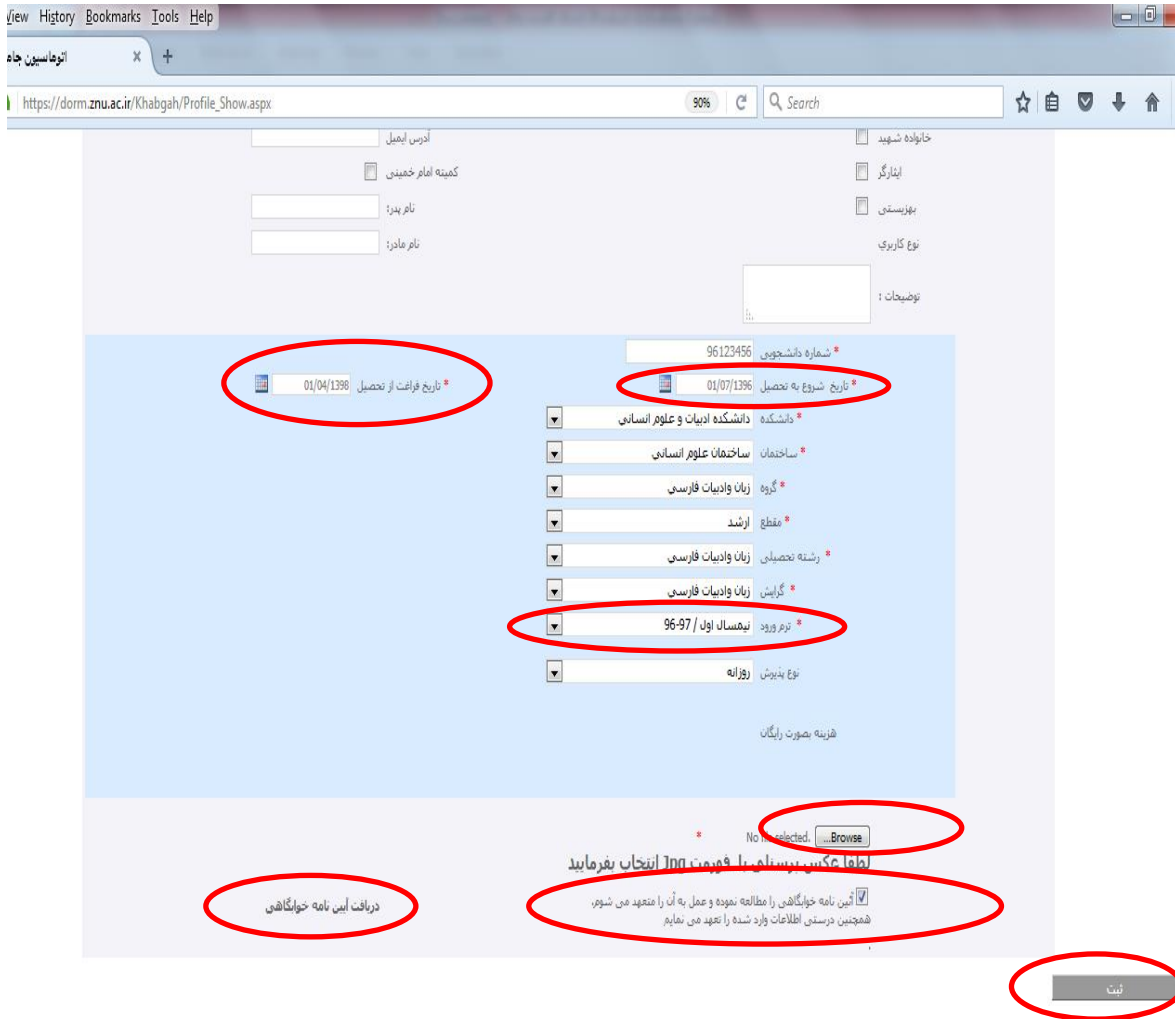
View History Bookmarks Tools Help

اتوماسیون جام ×  +

https://dorm.znu.ac.ir/Khabgah/Profile_Show.aspx  90%  Search

خانواده شهید
آدرس ایمیل
ایثارگر
کمیته امام خمینی
بهزیستی
نام پدر:
نوع کاربری
نام مادر:
توضیحات :

* شماره دانشجویی 96123456
* تاریخ شروع به تحصیل 01/07/1396
* تاریخ فراغت از تحصیل 01/04/1398
* دانشکده دانشکده ادبیات و علوم انسانی
* ساختمان ساختمان علوم انسانی
* گروه زبان وادبیات فارسی
* مقطع ارشد
* رشته تحصیلی زبان وادبیات فارسی
* گرایش زبان وادبیات فارسی
* ترم ورود نیمسال اول / 97-96
نوع پذیرش روزانه
هزینه بصورت رایگان

* No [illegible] selected. Browse...
لطفا عکس پرسنلی با فرمت jpg انتخاب بفرمایید

آیین نامه خوابگاهی را مطالعه نموده و عمل به آن را متعهد می شوم، همچنین درستی اطلاعات وارد شده را تعهد می نمایم
دریافت آیین نامه خوابگاهی

ثبت